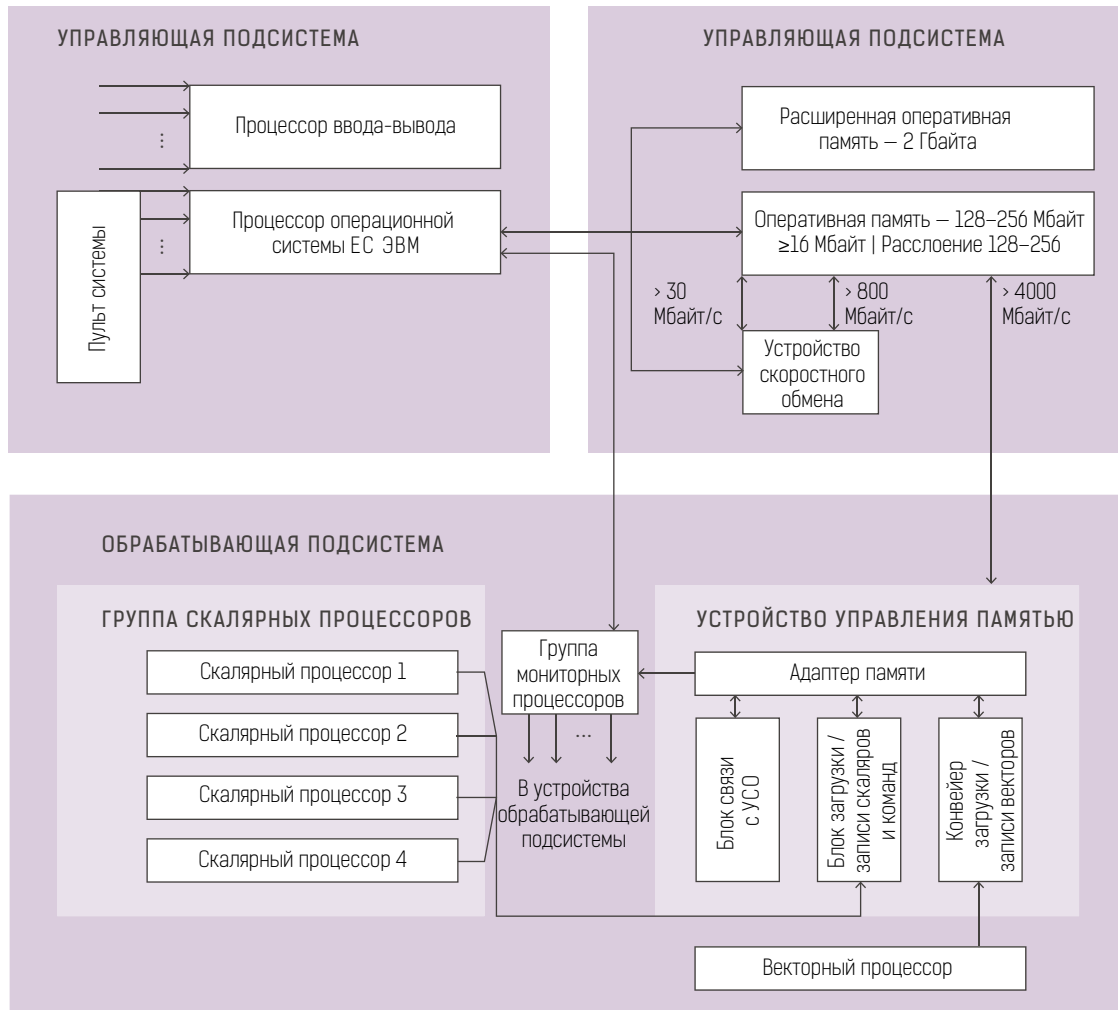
УПРАВЛЯЮЩАЯ ПОДСИСТЕМА

Процессор ввода-вывода

Пульт системы

Процессор операционной системы ЕС ЭВМ

УПРАВЛЯЮЩАЯ ПОДСИСТЕМА

Расширенная оперативная память – 2 Гбайта

Оперативная память – 128–256 Мбайт ≥16 Мбайт | Расслоение 128–256

> 30 Мбайт/с

> 800 Мбайт/с

> 4000 Мбайт/с

Устройство скоростного обмена

ОБРАБАТЫВАЮЩАЯ ПОДСИСТЕМА

ГРУППА СКАЛЯРНЫХ ПРОЦЕССОРОВ

Скалярный процессор 1

Скалярный процессор 2

Скалярный процессор 3

Скалярный процессор 4

Группа мониторных процессоров

...

В устройства обрабатывающей подсистемы

УСТРОЙСТВО УПРАВЛЕНИЯ ПАМЯТЬЮ

Адаптер памяти

Блок связи с УСО

Блок загрузки / записи скаляров и команд

Конвейер загрузки / записи векторов

Векторный процессор